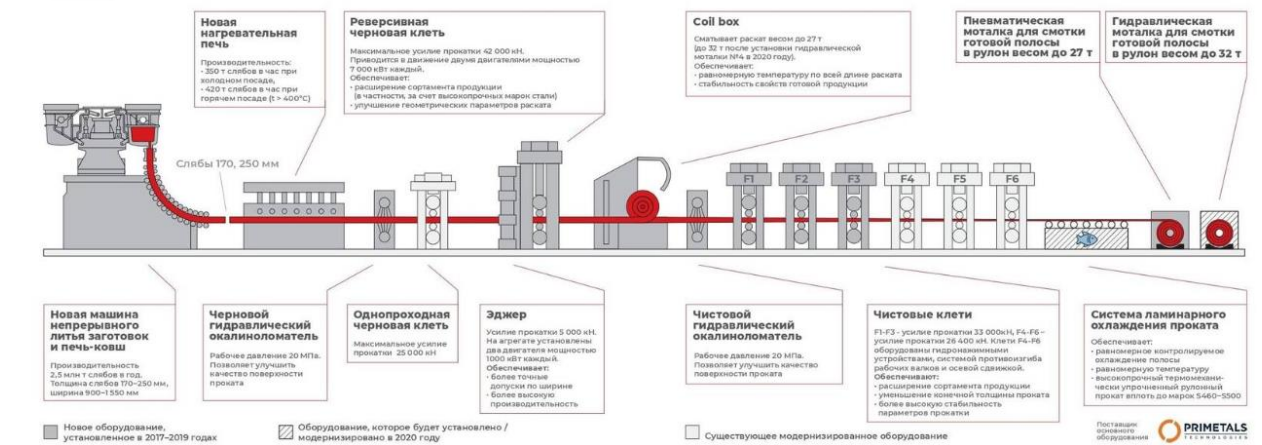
Новая нагревательная печь

Производительность:
- 350 т слябов в час при холодном посаде,
- 420 т слябов в час при горячем посаде (t > 400°С)

Реверсивная черновая клеть

Максимальное усилие прокатки 42 000 кН. Приводится в движение двумя двигателями мощностью 7 000 кВт каждый.
Обеспечивает:
- расширение сортамента продукции (в частности, за счет высокопрочных марок стали)
- улучшение геометрических параметров раската

Coil box

Сматывает раскат весом до 27 т (до 32 т после установки гидравлической моталки №4 в 2020 году).
Обеспечивает:
- равномерную температуру по всей длине раската
- стабильность свойств готовой продукции

Пневматическая моталка для смотки готовой полосы в рулон весом до 27 т

Гидравлическая моталка для смотки готовой полосы в рулон весом до 32 т

Слябы 170, 250 мм

F1 F2 F3 F4 F5 F6

Новая машина непрерывного литья заготовок и печь-ковш

Производительность 2,5 млн т слябов в год. Толщина слябов 170–250 мм, ширина 900–1 550 мм

Черновой гидравлический окалиноломатель

Рабочее давление 20 МПа. Позволяет улучшить качество поверхности проката

Однопроходная черновая клеть

Максимальное усилие прокатки 25 000 кН

Эджер

Усилие прокатки 5 000 кН. На агрегате установлены два двигателя мощностью 1000 кВт каждый.
Обеспечивает:
- более точные допуски по ширине
- более высокую производительность

Чистовой гидравлический окалиноломатель

Рабочее давление 20 МПа. Позволяет улучшить качество поверхности проката

Чистовые клети

F1-F3 - усилие прокатки 33 000кН, F4-F6 – усилие прокатки 26 400 кН. Клети F4-F6 оборудованы гидронажимными устройствами, системой противоизгиба рабочих валков и осевой сдвижкой.
Обеспечивают:
- расширение сортамента продукции
- уменьшение конечной толщины проката
- более высокую стабильность параметров прокатки

Система ламинарного охлаждения проката

Обеспечивает:
- равномерное контролируемое охлаждение полосы
- равномерную температуру
- высокопрочный термомеханически упрочненный рулонный прокат вплоть до марок S460-S500

Новое оборудование, установленное в 2017–2019 годах

Оборудование, которое будет установлено / модернизировано в 2020 году

Существующее модернизированное оборудование

Поставщик основного оборудования

PRIMETALS TECHNOLOGIES